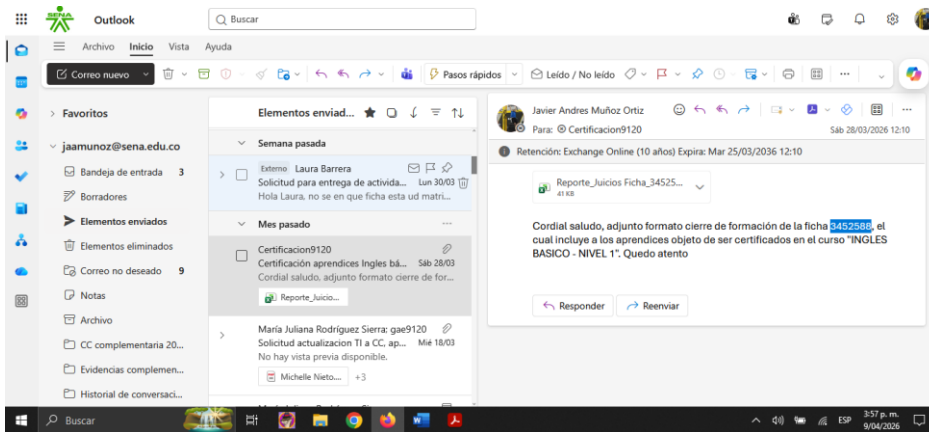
SENA Outlook

Buscar

Archivo Inicio Vista Ayuda

Correo nuevo

Pasos rápidos

Leído / No leído

> Favoritos

jaamunoz@sena.edu.co

Bandeja de entrada 3

Borradores

Elementos enviados

Elementos eliminados

Correo no deseado 9

Notas

Archivo

CC complementaria 20...

Evidencias complemen...

Historial de conversaci...

Elementos enviad...

Semana pasada

Externo Laura Barrera
Solicitud para entrega de activida... Lun 30/03
Hola Laura, no se en que ficha esta ud matri...

Mes pasado

Certificacion9120
Certificación aprendices Ingles bá... Sáb 28/03
Cordial saludo, adjunto formato cierre de for...
Reporte_Juicio...

María Juliana Rodríguez Sierra; gae9120
Solicitud actualizacion TI a CC, ap... Mié 18/03
No hay vista previa disponible.
Michelle Nieto... +3

Javier Andres Muñoz Ortiz
Para: Certificacion9120
Sáb 28/03/2026 12:10

Retención: Exchange Online (10 años) Expira: Mar 25/03/2036 12:10

Reporte_Juicios Ficha_34525...
41 KB

Cordial saludo, adjunto formato cierre de formación de la ficha 3452588, el cual incluye a los aprendices objeto de ser certificados en el curso "INGLES BASICO - NIVEL 1". Quedo atento

Responder
Reenviar

Buscar

ESP
3:57 p. m.
9/04/2026